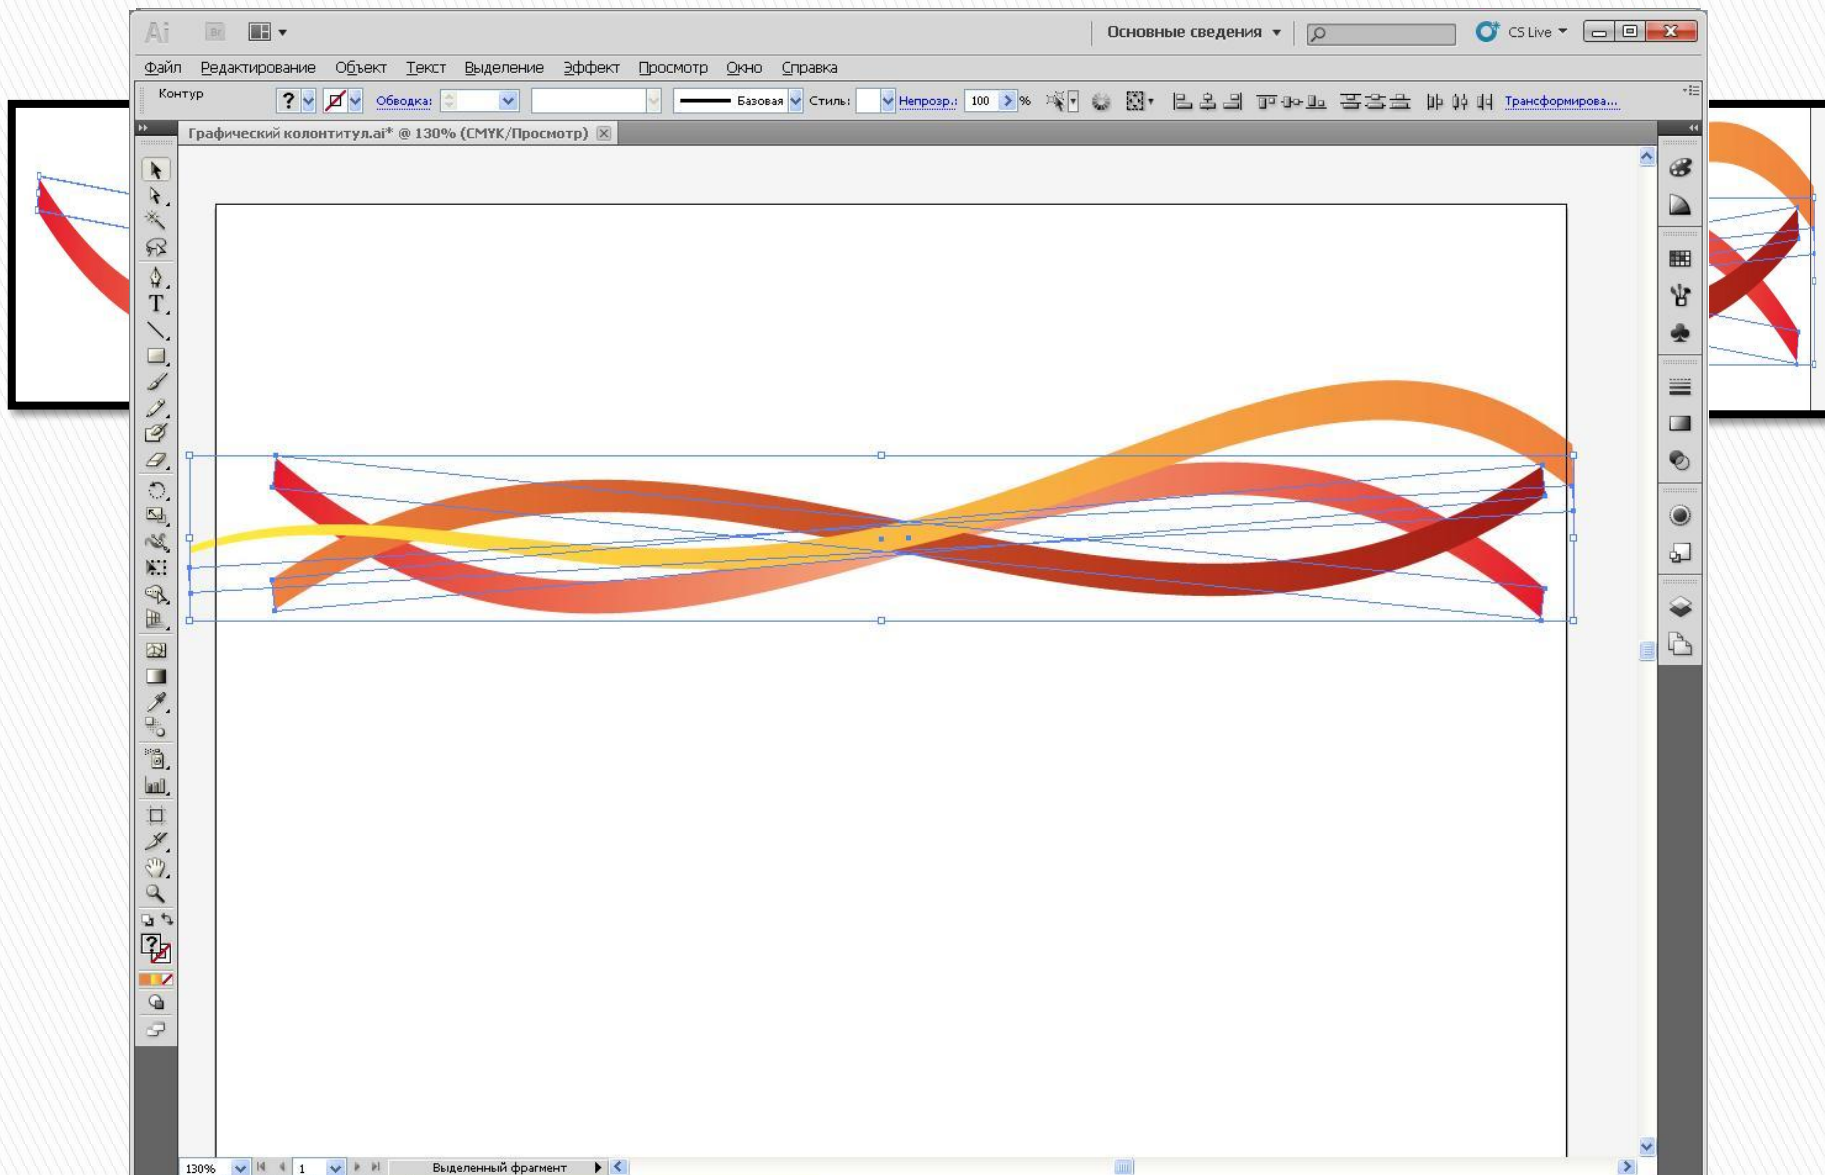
Ai Br Основные сведения CS Live

Файл Редактирование Объект Текст Выделение Эффект Просмотр Окно Справка

Контур Обводка: Базовая Стиль: Непрозр.: 100 % Трансформирова...

Графический колонтитул.ai* @ 130% (CMYK/Просмотр)

130% 1 Выделенный фрагмент